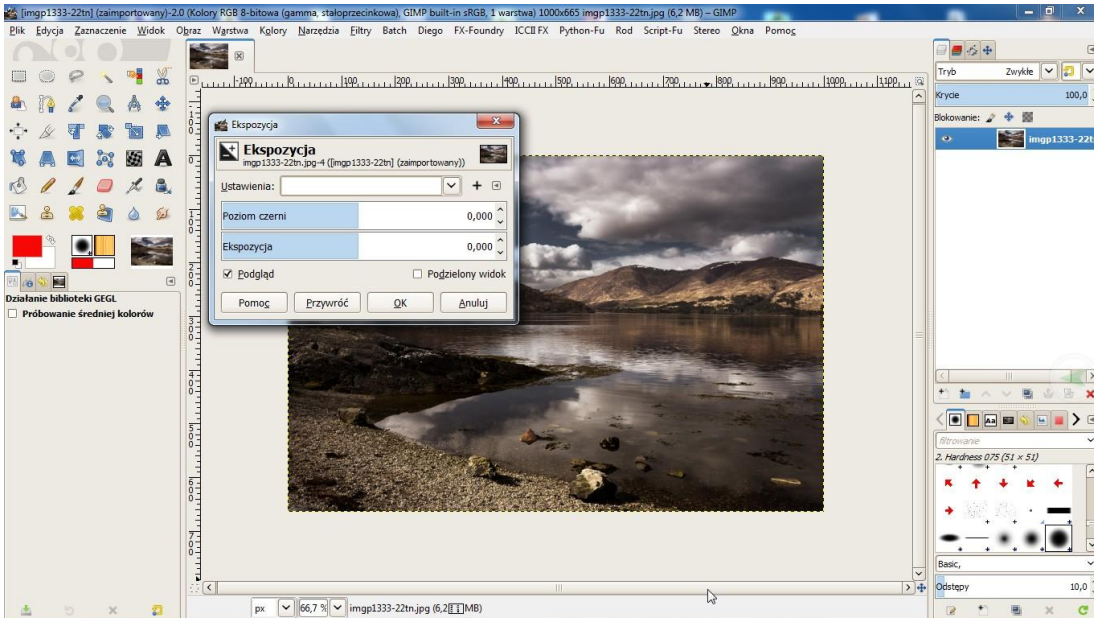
[imgp1333-22tn] (zaimportowany)-2.0 (Kolory RGB 8-bitowa (gamma, stałoprzecinkowa), GIMP built-in sRGB, 1 warstwa) 1000x665 imgp1333-22tn.jpg (6,2 MB) – GIMP

Plik Edycja Zaznaczenie Widok Obraz Warstwa Kolory Narzędzia Filtry Batch Diego FX-Foundry ICCII FX Python-Fu Rod Script-Fu Stereo Okna Pomoc

Ekspozycja

Ekspozycja
imgp1333-22tn.jpg-4 ([imgp1333-22tn] (zaimportowany))

Ustawienia:

Poziom czerni 0,000

Ekspozycja 0,000

Podgląd

Podzielony widok

Pomoc Przywróć OK Anuluj

Działanie biblioteki GEGL
Próbowanie średniej kolorów

Tryb Zwykłe
Krycie 100,0
Blokowanie:
imgp1333-22tn

filtrowanie
2. Hardness 075 (51 × 51)
Basic,
Odstępy 10,0

px 66,7 % imgp1333-22tn.jpg (6,2 MB)